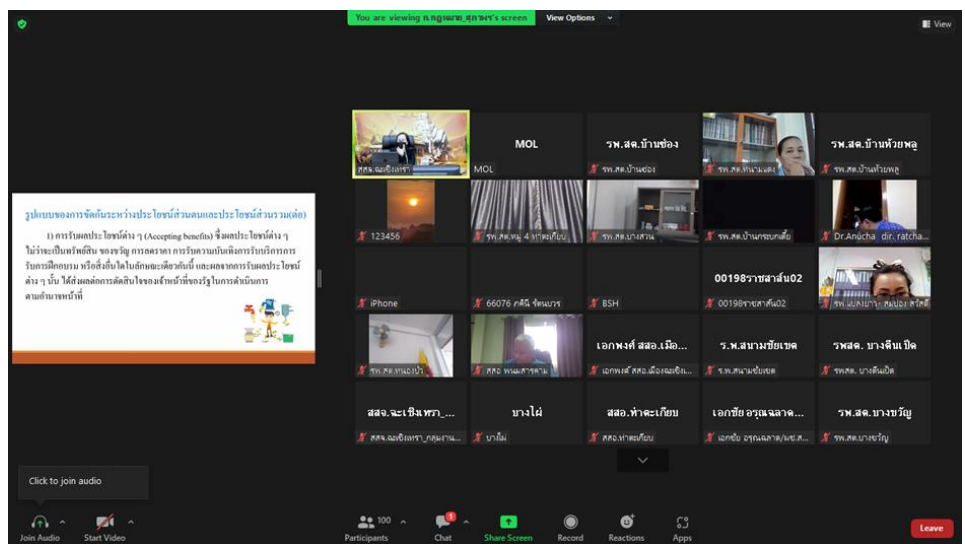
You are viewing ก.กฤษณพร_ศุภรัตร's screen View Options

View

รูปแบบของการขัดกันระหว่างประโยชน์ส่วนตนและประโยชน์ส่วนรวม(ต่อ)

1) การรับผลประโยชน์ต่าง ๆ (Accepting benefits) ซึ่งผลประโยชน์ต่าง ๆ ไม่ว่าจะเป็นทรัพย์สิน ของขวัญ การลดราคา การรับความบันเทิงการรับบริการ รับการฝึกอบรม หรือสิ่งอื่นใดในลักษณะเดียวกันนี้ และผลจากการรับผลประโยชน์ต่าง ๆ นั้น ได้ส่งผลต่อการตัดสินใจของเจ้าหน้าที่ของรัฐในการดำเนินการตามอำนาจหน้าที่

สสจ.ฉะเชิงเทรา

MOL
MOL

รพ.สต.บ้านช่อง
รพ.สต.บ้านช่อง

รพ.สต.ท่ามะตูม

รพ.สต.บ้านห้วยพลู
รพ.สต.บ้านห้วยพลู

123456

รพ.สต.หมู่ 4 ท่าตะเกียบ

รพ.สต.บางสวน

รพ.สต.บ้านกระบกเตี้ย

Dr.Anucha dir. ratcha...

iPhone

66076 ภคินี จันทบาร

BSH

00198ราชสาส์น02
00198ราชสาส์น02

รพ.สต.บางคา สนามชัยเขต

รพ.สต.หนองเป้า

สสอ พนมสารคาม

เอกพงศ์ สสอ.เมือ...
เอกพงศ์ สสอ.เมืองฉะเชิง...

ร.พ.สนามชัยเขต
ร.พ.สนามชัยเขต

รพสต. บางตีนเป็ด
รพสต. บางตีนเป็ด

สสจ.ฉะเชิงเทรา_...
สสจ.ฉะเชิงเทรา_กลุ่มงาน...

บางไผ่
บางไผ่

สสอ.ท่าตะเกียบ
สสอ.ท่าตะเกียบ

เอกชัย อรุณฉลาด...
เอกชัย อรุณฉลาด/รพ.ส...

รพ.สต.บางขวัญ
รพ.สต.บางขวัญ

Click to join audio

Join Audio
Start Video
100
Participants
Chat
Share Screen
Record
Reactions
Apps
Leave